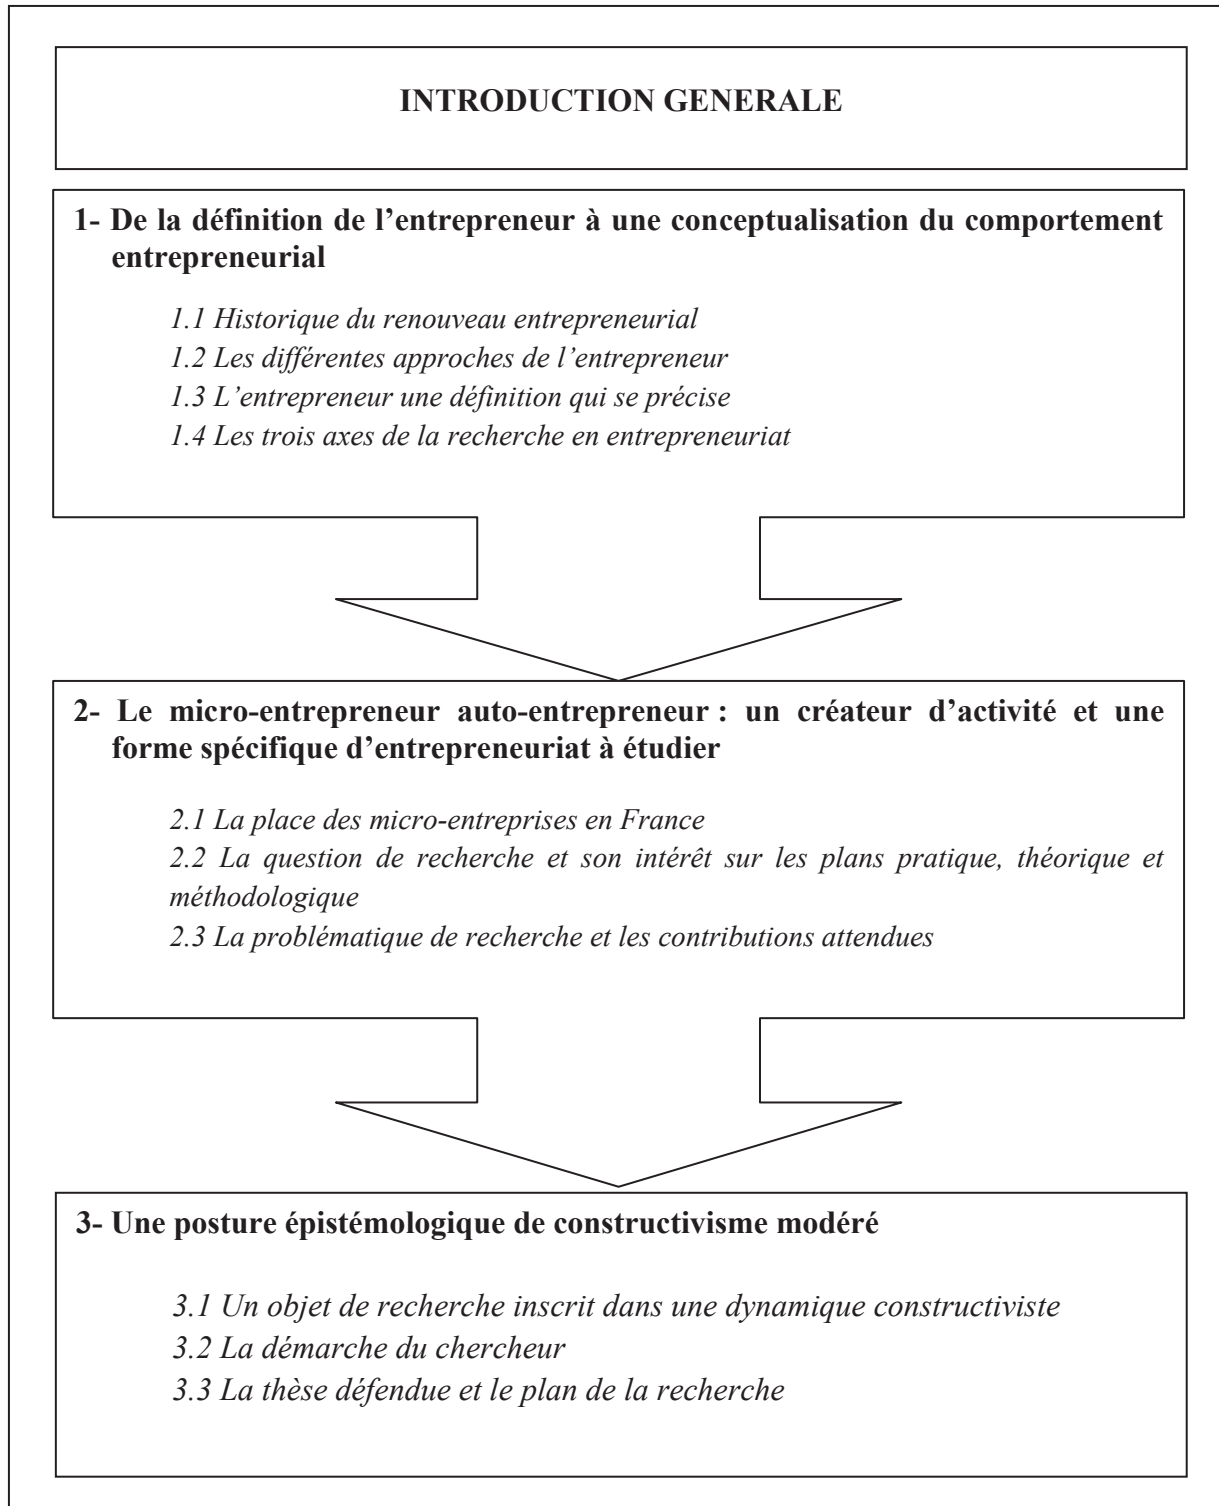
INTRODUCTION GENERALE

1- De la définition de l'entrepreneur à une conceptualisation du comportement entrepreneurial

1.1 Historique du renouveau entrepreneurial
1.2 Les différentes approches de l'entrepreneur
1.3 L'entrepreneur une définition qui se précise
1.4 Les trois axes de la recherche en entrepreneuriat

2- Le micro-entrepreneur auto-entrepreneur : un créateur d'activité et une forme spécifique d'entrepreneuriat à étudier

2.1 La place des micro-entreprises en France
2.2 La question de recherche et son intérêt sur les plans pratique, théorique et méthodologique
2.3 La problématique de recherche et les contributions attendues

3- Une posture épistémologique de constructivisme modéré

3.1 Un objet de recherche inscrit dans une dynamique constructiviste
3.2 La démarche du chercheur
3.3 La thèse défendue et le plan de la recherche